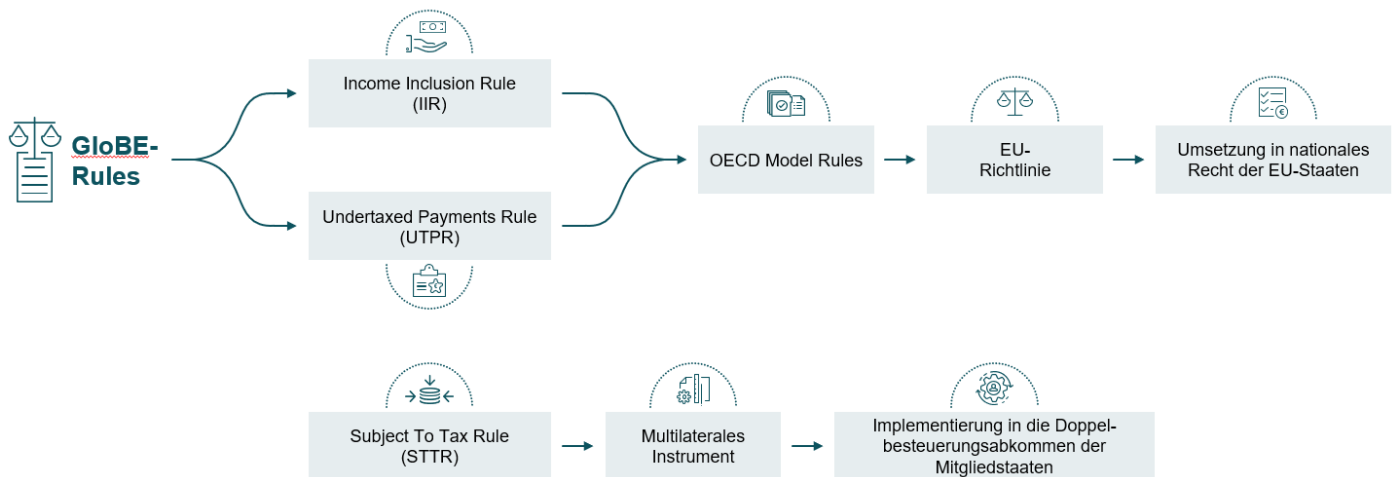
GloBE-Rules

Income Inclusion Rule
(IIR)

Undertaxed Payments Rule
(UTPR)

OECD Model Rules

EU-Richtlinie

Umsetzung in nationales Recht der EU-Staaten

Subject To Tax Rule
(STTR)

Multilaterales Instrument

Implementierung in die Doppelbesteuerungsabkommen der Mitgliedstaaten